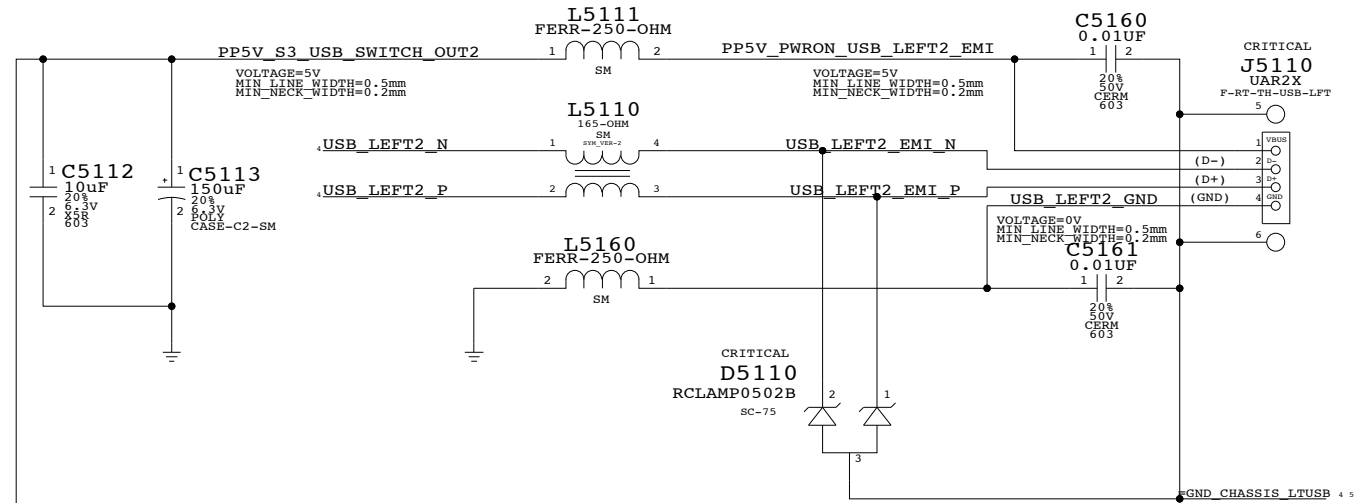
L5111
FERR-250-OHM
PP5V_S3_USB_SWITCH_OUT2
1 2
PP5V_PWRON_USB_LEFT2_EMI
SM
VOLTAGE=5V
MIN_LINE_WIDTH=0.5mm
MIN_NECK_WIDTH=0.2mm
VOLTAGE=5V
MIN_LINE_WIDTH=0.5mm
MIN_NECK_WIDTH=0.2mm
C5160
0.01UF
1 2
20%
50V
CERM
603
CRITICAL
J5110
UAR2X
F-RT-TH-USB-LFT
5
L5110
165-OHM
SM
SYM_VER-2
USB_LEFT2_N
1 4
USB_LEFT2_EMI_N
1 VBUS
(D-) 2 D-
(D+) 3 D+
(GND) 4 GND
USB_LEFT2_P
2 3
USB_LEFT2_EMI_P
USB_LEFT2_GND
1 C5112
10uF
2 20%
6.3V
X5R
603
1 C5113
150uF
2 20%
6.3V
POLY
CASE-C2-SM
VOLTAGE=0V
MIN_LINE_WIDTH=0.5mm
MIN_NECK_WIDTH=0.2mm
6
C5161
0.01UF
L5160
FERR-250-OHM
2 1
SM
1 2
20%
50V
CERM
603
CRITICAL
D5110
RCLAMP0502B
SC-75
2 1
3
GND_CHASSIS_LTUSB 4 5